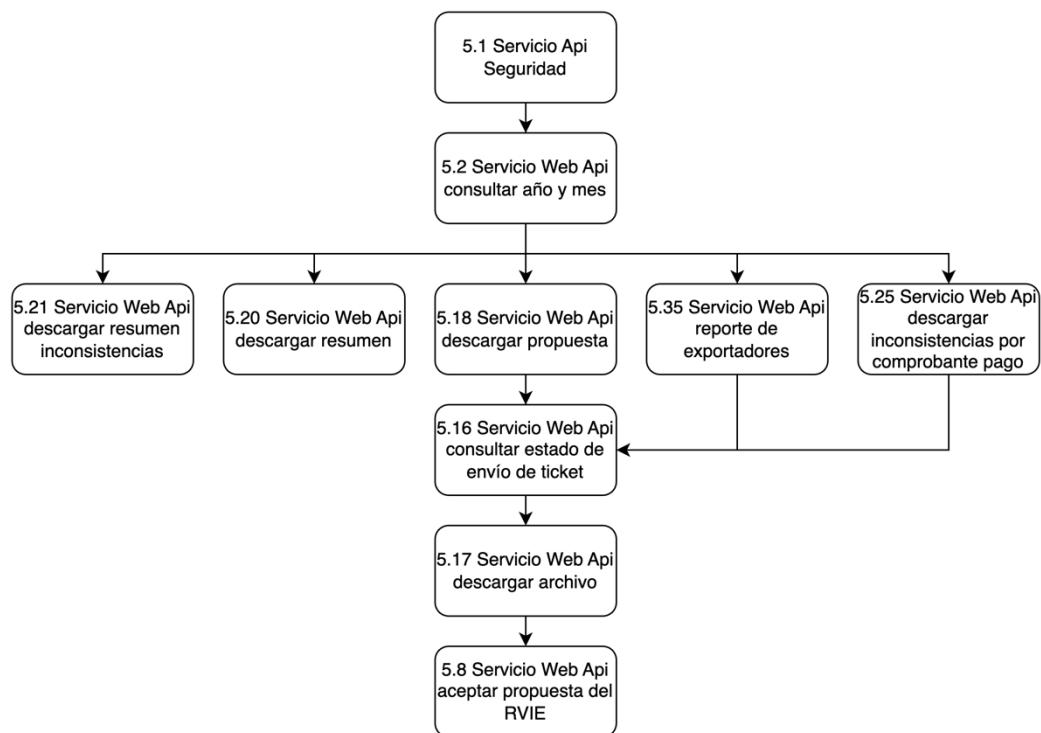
5.1 Servicio Api Seguridad

5.2 Servicio Web Api consultar año y mes

5.21 Servicio Web Api descargar resumen inconsistencias

5.20 Servicio Web Api descargar resumen

5.18 Servicio Web Api descargar propuesta

5.35 Servicio Web Api reporte de exportadores

5.25 Servicio Web Api descargar inconsistencias por comprobante pago

5.16 Servicio Web Api consultar estado de envío de ticket

5.17 Servicio Web Api descargar archivo

5.8 Servicio Web Api aceptar propuesta del RVIE